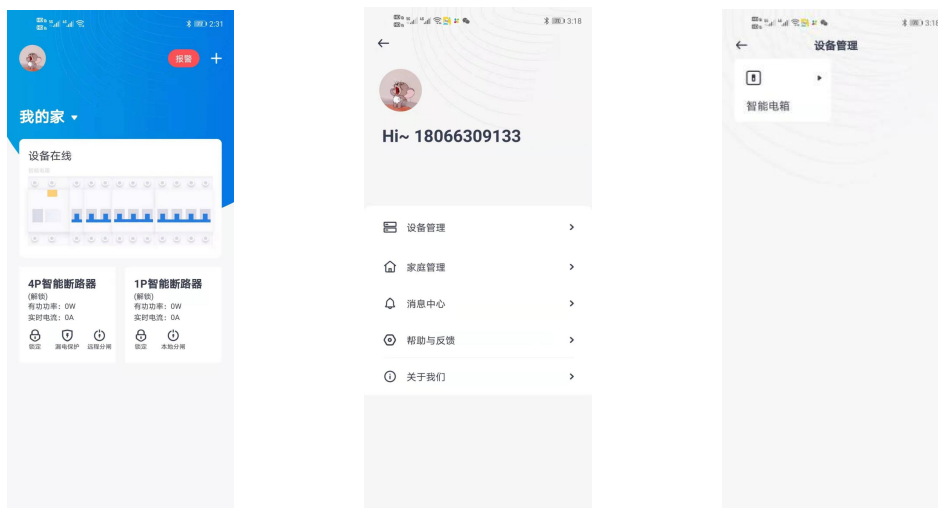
2:31

报警 +

我的家

设备在线

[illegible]

4P智能断路器
(解锁)
有功功率：0W
实时电流：0A
锁定 漏电保护 远程分闸

1P智能断路器
(解锁)
有功功率：0W
实时电流：0A
锁定 本地分闸

3:18

←

Hi~ 18066309133

设备管理 >

家庭管理 >

消息中心 >

帮助与反馈 >

关于我们 >

3:18

← 设备管理

智能电箱